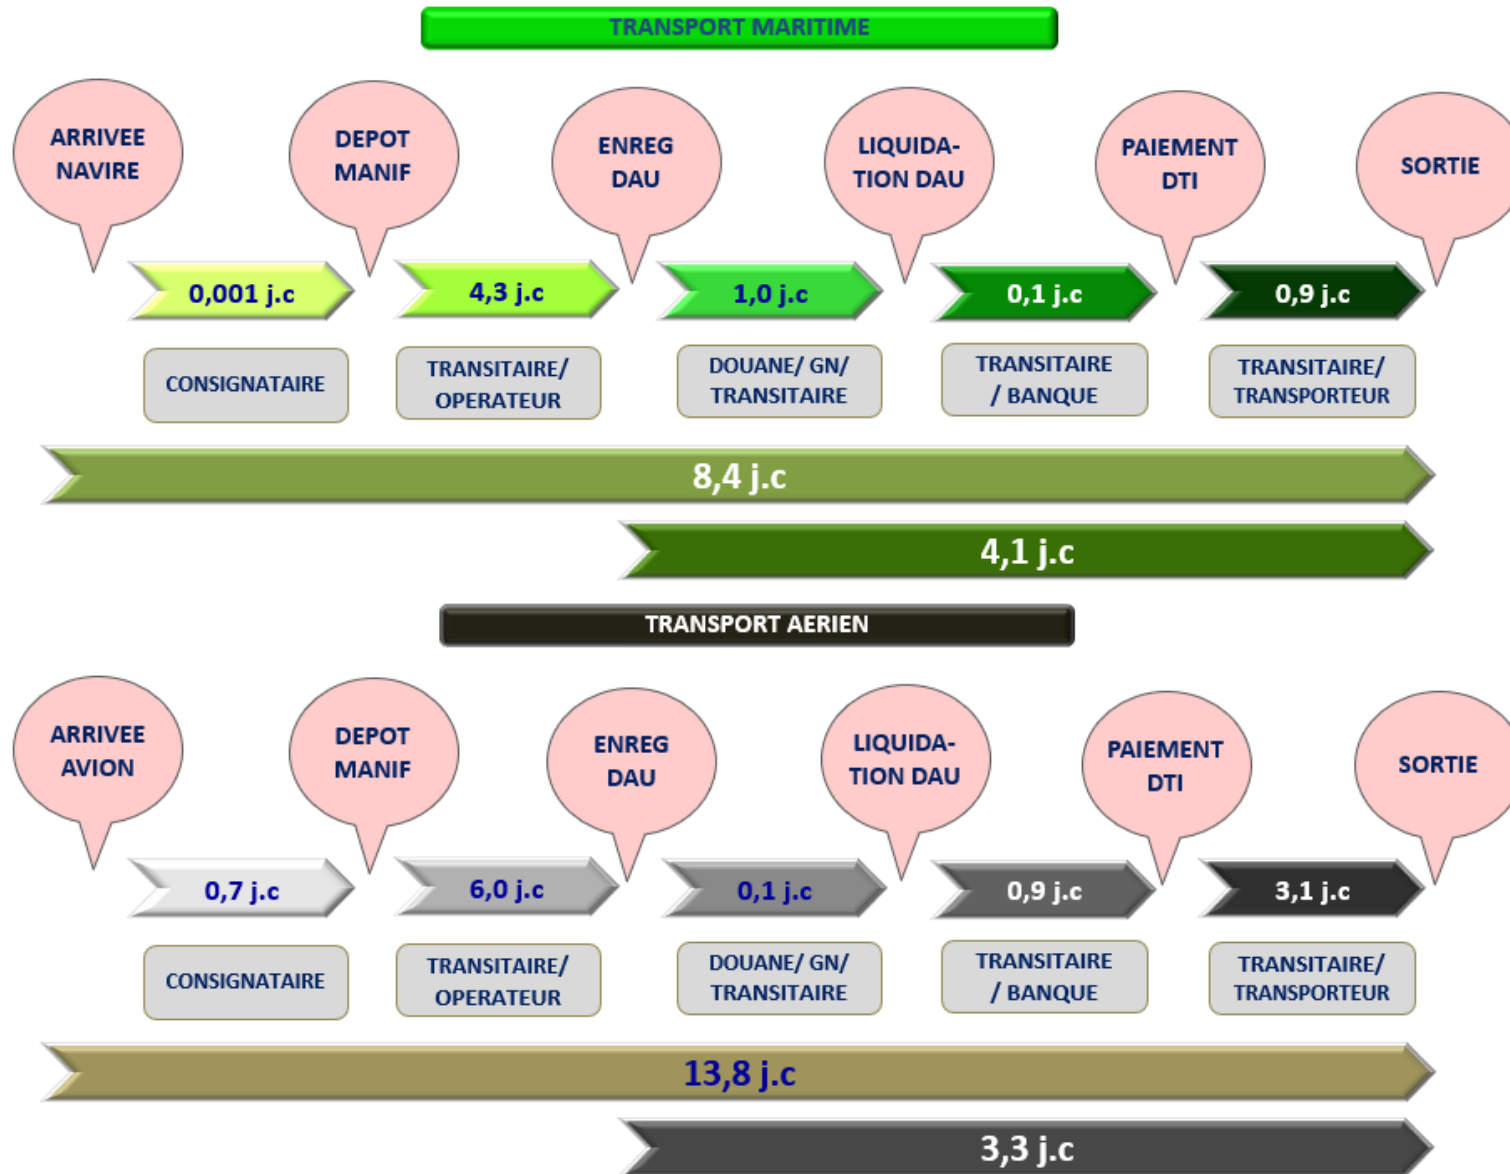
TRANSPORT MARITIME

ARRIVEE NAVIRE

DEPOT MANIF

ENREG DAU

LIQUIDA-TION DAU

PAIEMENT DTI

SORTIE

0,001 j.c

4,3 j.c

1,0 j.c

0,1 j.c

0,9 j.c

CONSIGNATAIRE

TRANSITAIRE/ OPERATEUR

DOUANE/ GN/ TRANSITAIRE

TRANSITAIRE / BANQUE

TRANSITAIRE/ TRANSPORTEUR

8,4 j.c

4,1 j.c

TRANSPORT AERIEN

ARRIVEE AVION

DEPOT MANIF

ENREG DAU

LIQUIDA-TION DAU

PAIEMENT DTI

SORTIE

0,7 j.c

6,0 j.c

0,1 j.c

0,9 j.c

3,1 j.c

CONSIGNATAIRE

TRANSITAIRE/ OPERATEUR

DOUANE/ GN/ TRANSITAIRE

TRANSITAIRE / BANQUE

TRANSITAIRE/ TRANSPORTEUR

13,8 j.c

3,3 j.c